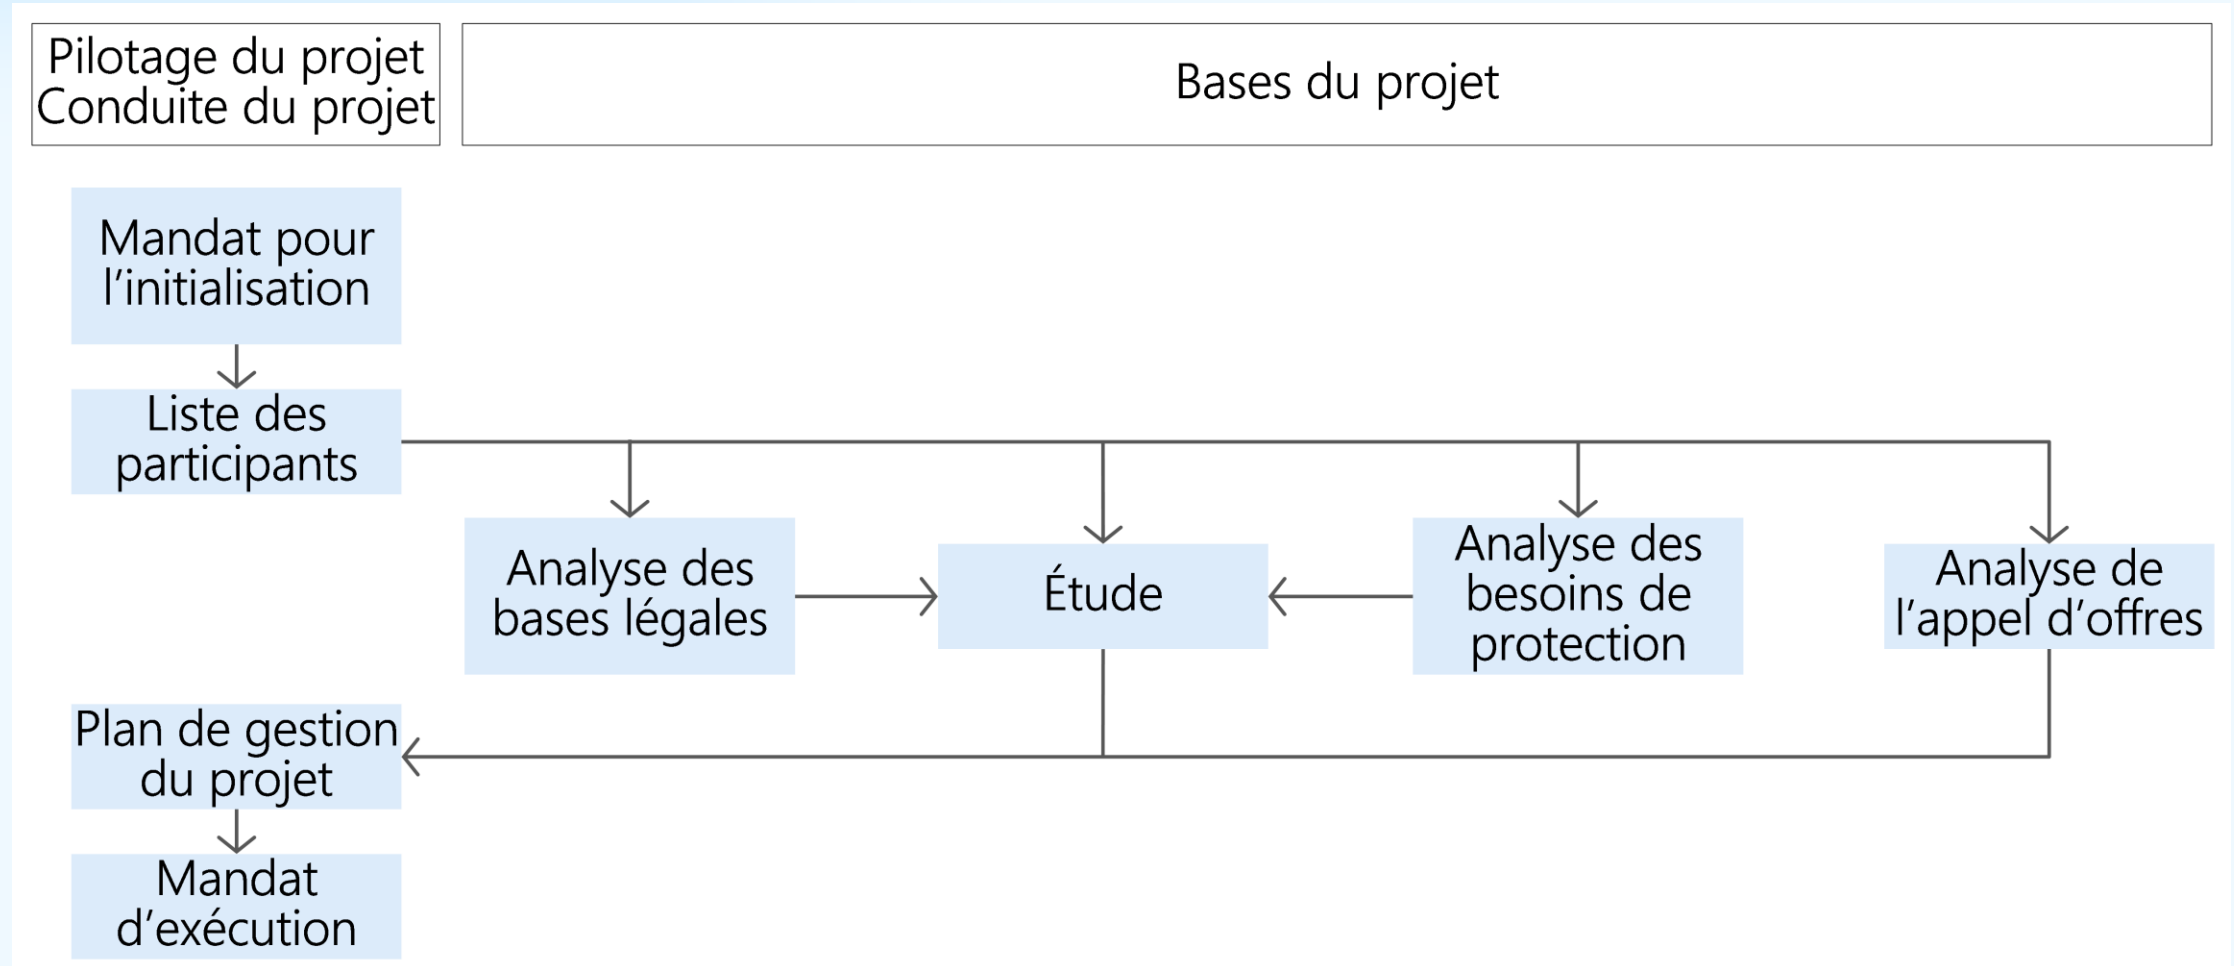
Pilotage du projet
Conduite du projet

Bases du projet

Mandat pour l’initialisation

Liste des participants

Analyse des bases légales

Étude

Analyse des besoins de protection

Analyse de l’appel d’offres

Plan de gestion du projet

Mandat d’exécution